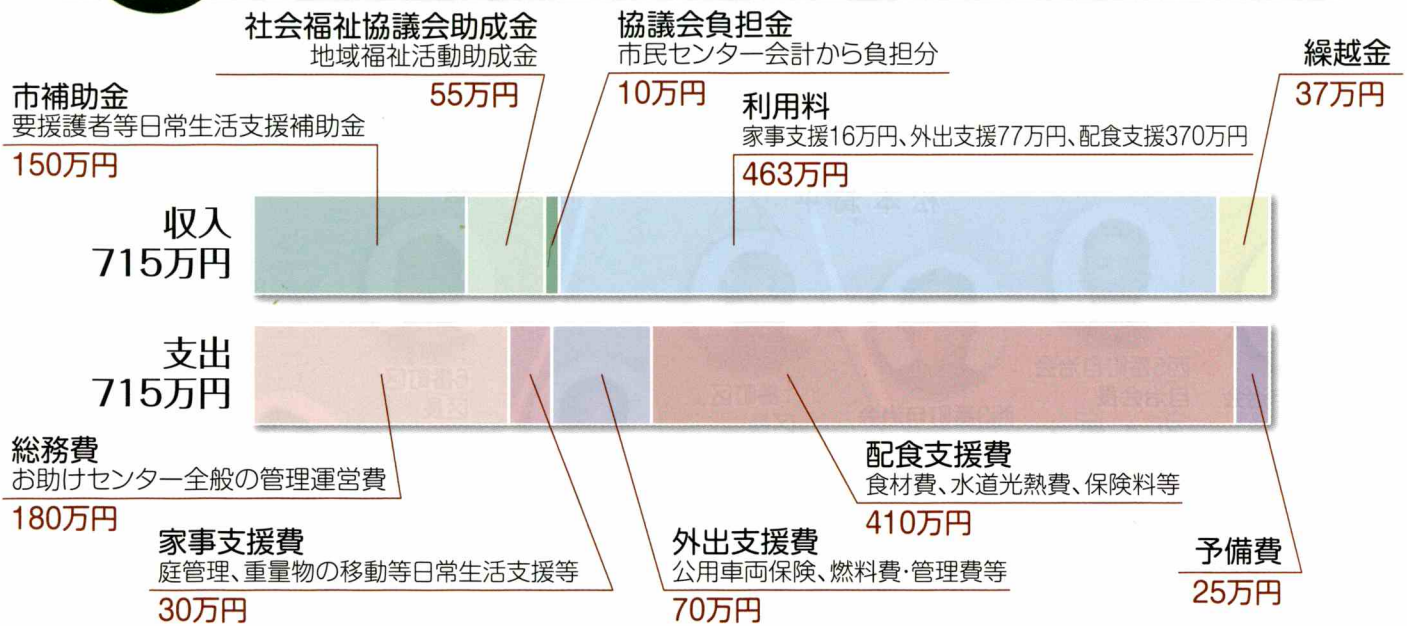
社会福祉協議会助成金
地域福祉活動助成金
55万円

協議会負担金
市民センター会計から負担分
10万円

繰越金
37万円

市補助金
要援護者等日常生活支援補助金
150万円

利用料
家事支援16万円、外出支援77万円、配食支援370万円
463万円

収入
715万円

支出
715万円

総務費
お助けセンター全般の管理運営費
180万円

配食支援費
食材費、水道光熱費、保険料等
410万円

家事支援費
庭管理、重量物の移動等日常生活支援等
30万円

外出支援費
公用車両保険、燃料費･管理費等
70万円

予備費
25万円